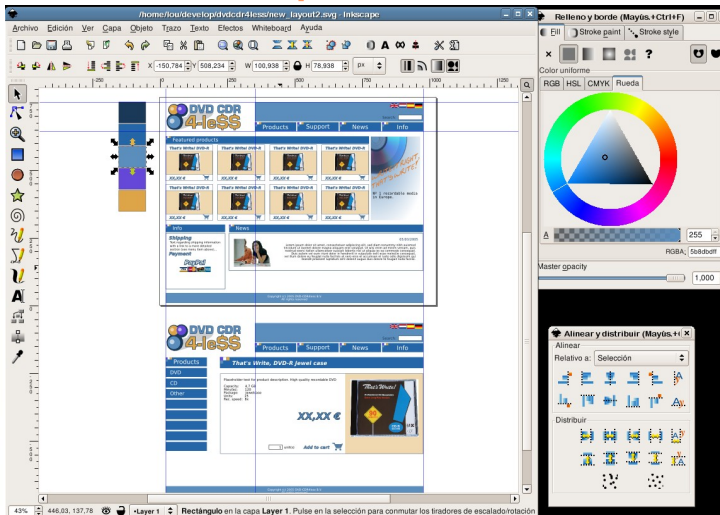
/home/lou/develop/dvdcdr4less/new_layout2.svg - Inkscape

Archivo Edición Ver Capa Objeto Trazo Texto Efectos Whiteboard Ayuda

X -150,784 Y 508,234 W 100,938 H 78,938 px

DVD CDR 4-leSS
Products Support News Info
Featured products
That's Write! DVD-R
XX,XX €
Nº 1 recordable media in Europe
Info
News
Shipping
Payment
PayPal

DVD CDR 4-leSS
Products Support News Info
Products
DVD
CD
Other
That's Write, DVD-R jewel case
XX,XX €
Add to cart

Relleno y borde (Mayús.+Ctrl+F)
Fill Stroke paint Stroke style
Color uniforme
RGB HSL CMYK Rueda
A 255
RGBA: 5b8dbdff
Master opacity
1,000

Alinear y distribuir (Mayús.+Ctrl+A)
Alinear
Relativo a: Selección
Distribuir

43% 446,03 137,78 •Layer 1 Rectángulo en la capa Layer 1. Pulse en la selección para conmutar los tiradores de escalado/rotación